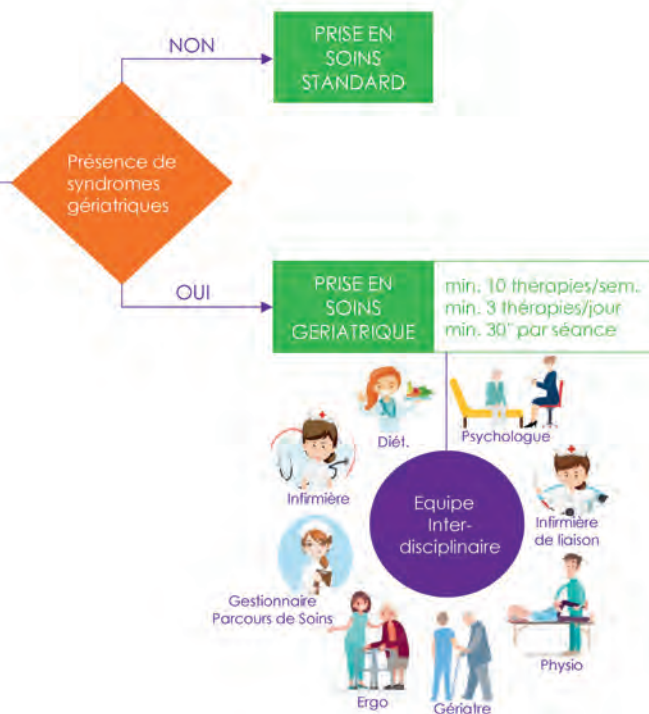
NON

PRISE EN SOINS STANDARD

Présence de syndromes gériatriques

OUI

PRISE EN SOINS GERIATRIQUE

min. 10 thérapies/sem.
min. 3 thérapies/jour
min. 30" par séance

Diét.

Psychologue

Infirmière

Equipe Inter-disciplinaire

Infirmière de liaison

Gestionnaire Parcours de Soins

Physio

Ergo

Gériatre